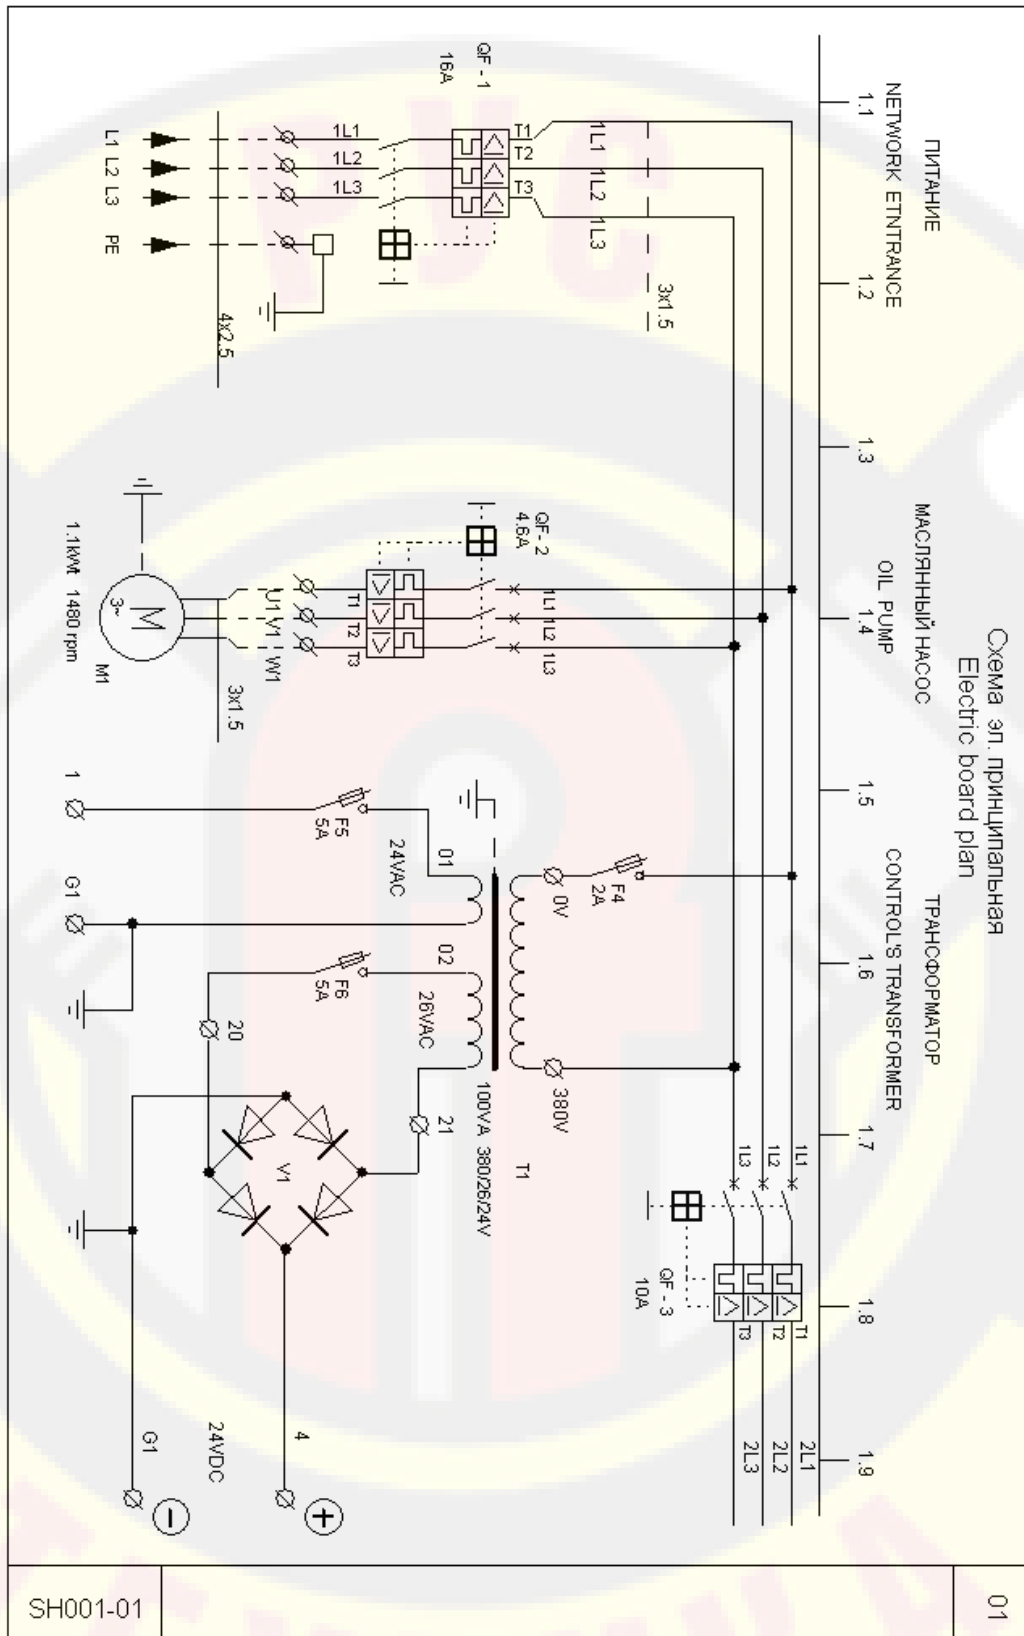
Схема эл. принципальная
Electric board plan

ПИТАНИЕ
NETWORK ETNTRANCE

1.1
1.2
1.3
1.4
1.5
1.6
1.7
1.8
1.9

QF - 1
16A

T1
T2
T3

1L1
1L2
1L3

3x1.5

L1 L2 L3 PE

4x2.5

МАСЛЯННЫЙ НАСОС
OIL PUMP

QF - 2
4.6A

1L1 1L2 1L3

T1 T2 T3

U1 V1 W1

3x1.5

M
3~
1.1kW 1480 rpm
M1

ТРАНСФОРМАТОР
CONTROL'S TRANSFORMER

F4
2A

0V

380V

100VA 380/26/24V
T1

01
24VAC

02
26VAC

F5
5A

F6
5A

1
G1

20
21

V1

4
24VDC
G1

+
−

1L1
1L2
1L3

QF - 3
10A

T1
T2
T3

2L1
2L2
2L3

SH001-01
01